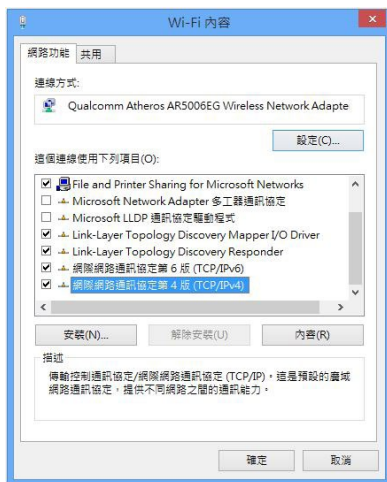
Wi-Fi 內容

網路功能 共用

連線方式:

Qualcomm Atheros AR5006EG Wireless Network Adapte

設定(C)...

這個連線使用下列項目(O):

File and Printer Sharing for Microsoft Networks
Microsoft Network Adapter 多工器通訊協定
Microsoft LLDP 通訊協定驅動程式
Link-Layer Topology Discovery Mapper I/O Driver
Link-Layer Topology Discovery Responder
網際網路通訊協定第 6 版 (TCP/IPv6)
網際網路通訊協定第 4 版 (TCP/IPv4)

安裝(N)... 解除安裝(U) 內容(R)

描述

傳輸控制通訊協定/網際網路通訊協定 (TCP/IP)，這是預設的廣域網路通訊協定，提供不同網路之間的通訊能力。

確定 取消